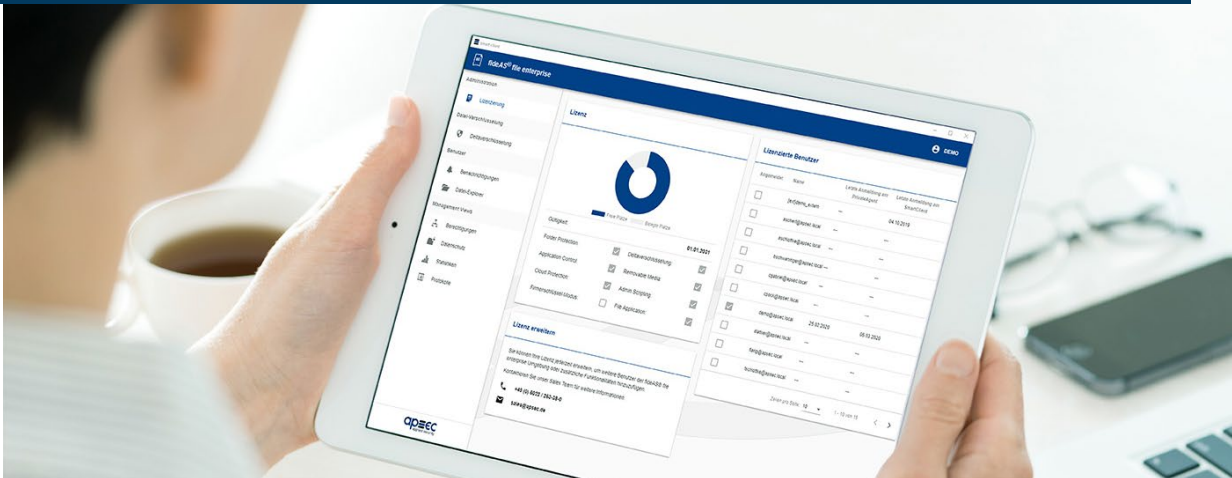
fideAS® file enterprise

Administration

Lizenzierung

Datei-Verschlüsselung

Ordnerverschlüsselung

Benutzer

Benachrichtigungen

Datei-Explorer

Management Views

Berechtigungen

Zeitschutz

Statistiken

Protokolle

apsec

Lizenz

Freie Plätze Belegte Plätze

Gültig bis: 01.01.2021

Folder Protection

Dateiverschlüsselung

Application Control

Removable Media

Cloud Protection

Admin Scripting

Firmenschlüssel-Modul

File Application

Lizenz erweitern

Sie können Ihre Lizenz jederzeit erweitern, um weitere Benutzer der fideAS® file enterprise Umgebung oder zusätzliche Funktionalitäten hinzuzufügen. Kontaktieren Sie unser Sales Team für weitere Informationen.

+49 (0) 6023 / 292-28-0

sales@apsec.de

Lizenzierte Benutzer

DEMO

Name

Letzte Anmeldung am Windowsgerät

Letzte Anmeldung am Smartcloud

[bryan]demo_a.user

04.10.2019

apsec@apsec.local

apsec@apsec.local

apsec@apsec.local

apsec@apsec.local

apsec@apsec.local

demo@apsec.local

25.02.2020

08.03.2020

apsec@apsec.local

fang@apsec.local

apsec@apsec.local

Zeilen pro Seite: 10

1 - 10 von 15